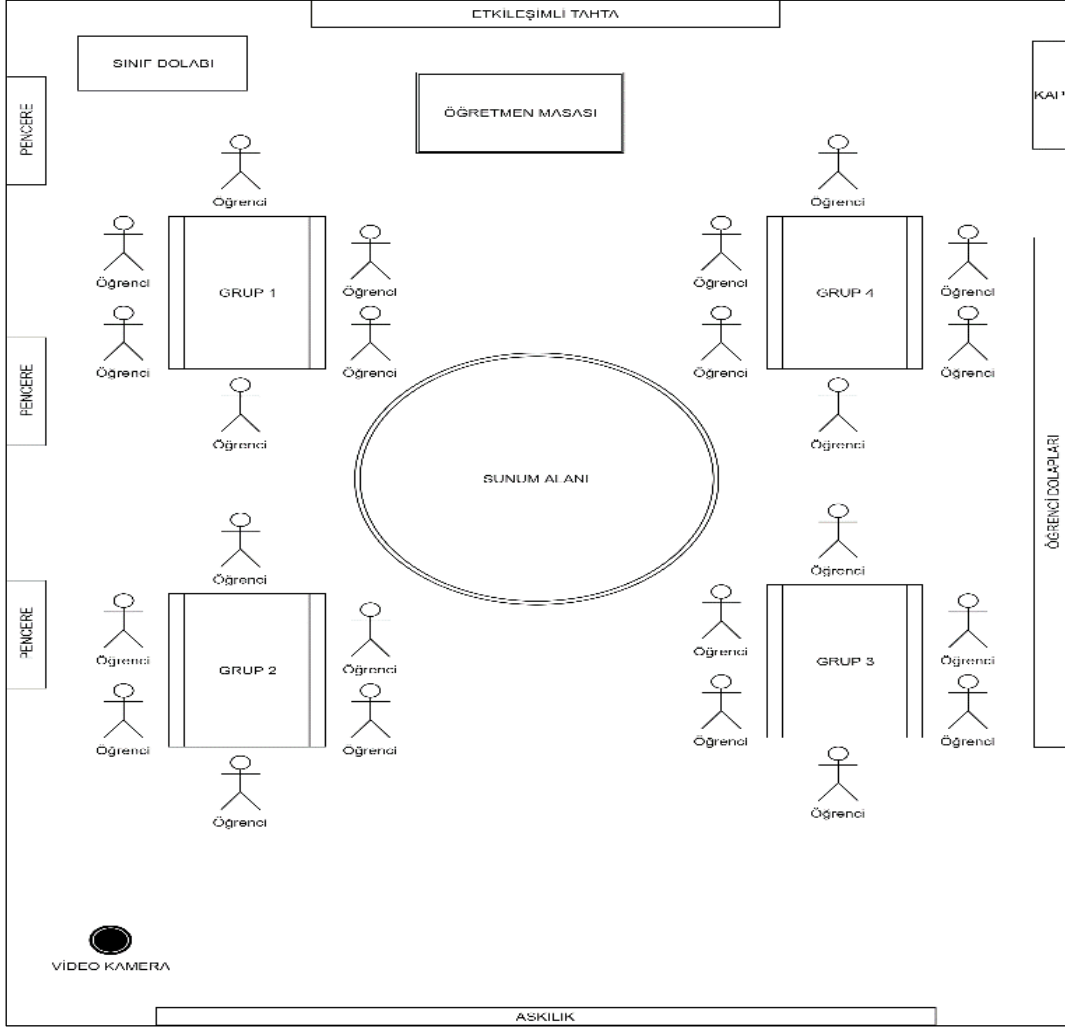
ETKILEŞIMLI TAHTA

SINIF DOLABI

ÖĞRETMEN MASASI

KAI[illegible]

PENCERE

Öğrenci

Öğrenci

Öğrenci

GRUP 1

Öğrenci

Öğrenci

Öğrenci

Öğrenci

Öğrenci

Öğrenci

GRUP 4

Öğrenci

Öğrenci

Öğrenci

Öğrenci

PENCERE

SUNUM ALANI

ÖĞRENCİ DOLAPLARI

Öğrenci

Öğrenci

PENCERE

Öğrenci

GRUP 2

Öğrenci

Öğrenci

Öğrenci

Öğrenci

Öğrenci

Öğrenci

GRUP 3

Öğrenci

Öğrenci

Öğrenci

Öğrenci

VİDEO KAMERA

ASKILIK